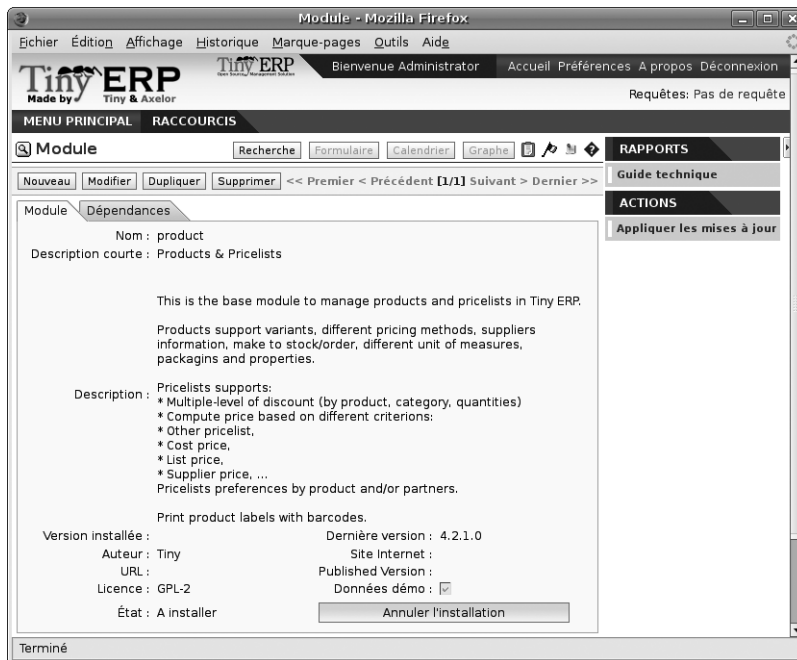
Module - Mozilla Firefox

Fichier Édition Affichage Historique Marque-pages Outils Aide

Tiny ERP
Made by Tiny & Axelor

Tiny ERP

Bienvenue Administrator Accueil Préférences A propos Déconnexion

Requêtes: Pas de requête

MENU PRINCIPAL RACCOURCIS

Module

Recherche Formulaire Calendrier Graphe

Nouveau Modifier Dupliquer Supprimer << Premier < Précédent [1/1] Suivant > Dernier >>

Module Dépendances

Nom : product

Description courte : Products & Pricelists

Description : This is the base module to manage products and pricelists in Tiny ERP.

Products support variants, different pricing methods, suppliers information, make to stock/order, different unit of measures, packagins and properties.

Pricelists supports:
* Multiple-level of discount (by product, category, quantities)
* Compute price based on different criterions:
* Other pricelist,
* Cost price,
* List price,
* Supplier price, ...
Pricelists preferences by product and/or partners.

Print product labels with barcodes.

Version installée :

Dernière version : 4.2.1.0

Auteur : Tiny

Site Internet :

URL :

Published Version :

Licence : GPL-2

Données démo :

État : A installer

Annuler l'installation

RAPPORTS

Guide technique

ACTIONS

Appliquer les mises à jour

Terminé